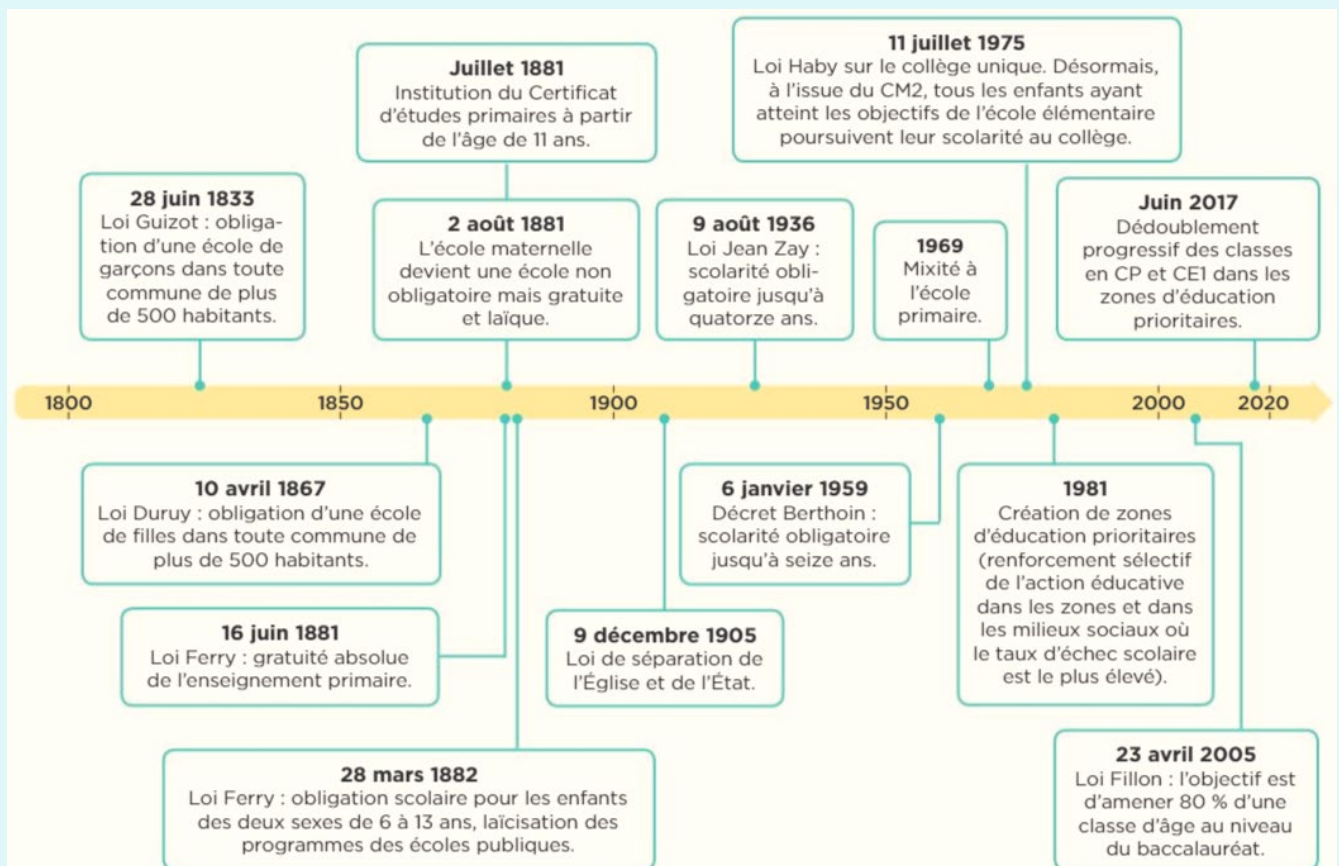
Juillet 1881
Institution du Certificat d'études primaires à partir de l'âge de 11 ans.

11 juillet 1975
Loi Haby sur le collège unique. Désormais, à l'issue du CM2, tous les enfants ayant atteint les objectifs de l'école élémentaire poursuivent leur scolarité au collège.

28 juin 1833
Loi Guizot : obligation d'une école de garçons dans toute commune de plus de 500 habitants.

2 août 1881
L'école maternelle devient une école non obligatoire mais gratuite et laïque.

9 août 1936
Loi Jean Zay : scolarité obligatoire jusqu'à quatorze ans.

1969
Mixité à l'école primaire.

Juin 2017
Dédoublement progressif des classes en CP et CE1 dans les zones d'éducation prioritaires.

1800 1850 1900 1950 2000 2020

10 avril 1867
Loi Duruy : obligation d'une école de filles dans toute commune de plus de 500 habitants.

6 janvier 1959
Décret Berthoin : scolarité obligatoire jusqu'à seize ans.

1981
Création de zones d'éducation prioritaires (renforcement sélectif de l'action éducative dans les zones et dans les milieux sociaux où le taux d'échec scolaire est le plus élevé).

16 juin 1881
Loi Ferry : gratuité absolue de l'enseignement primaire.

9 décembre 1905
Loi de séparation de l'Église et de l'État.

28 mars 1882
Loi Ferry : obligation scolaire pour les enfants des deux sexes de 6 à 13 ans, laïcisation des programmes des écoles publiques.

23 avril 2005
Loi Fillon : l'objectif est d'amener 80 % d'une classe d'âge au niveau du baccalauréat.